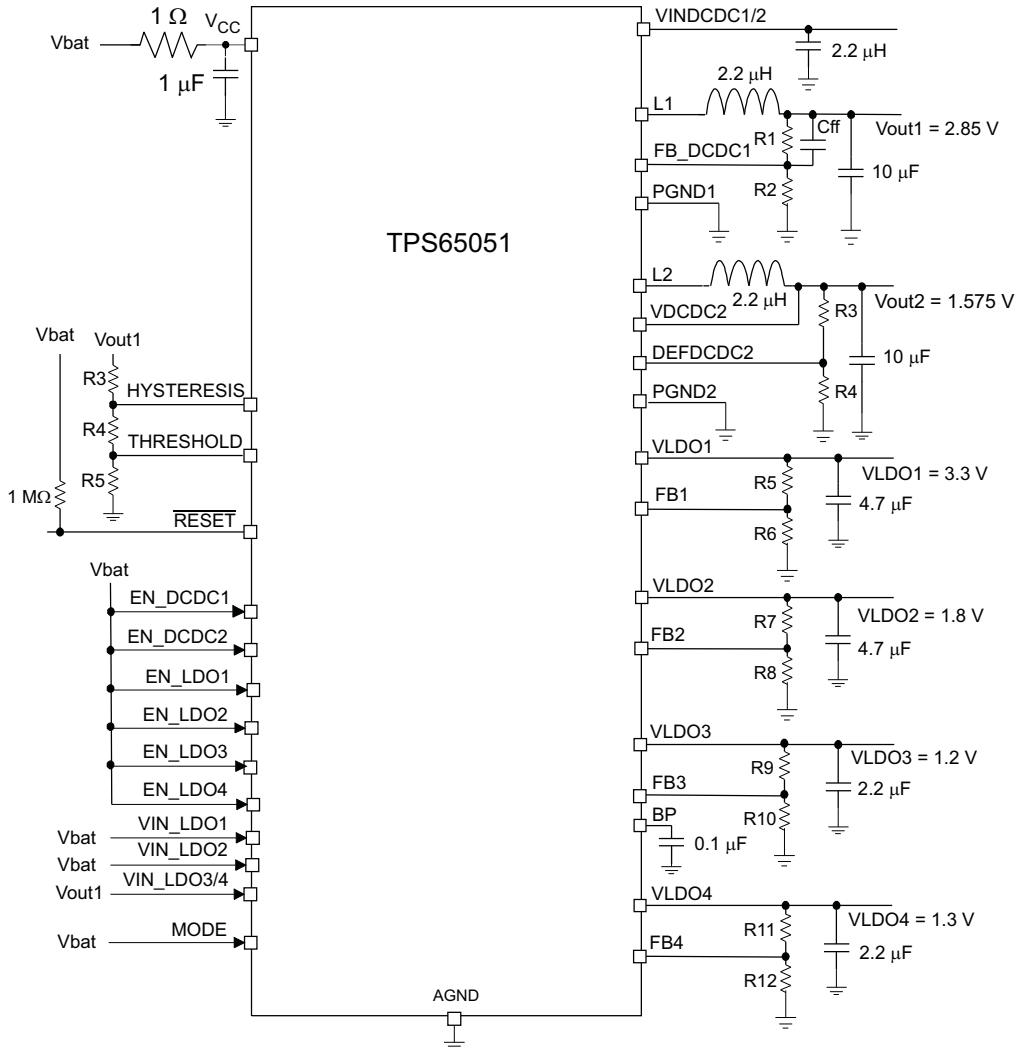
Vbat
$1\ \Omega$
$V_{CC}$
$1\ \mu F$

TPS65051

Vbat
Vout1
R3
HYSTERESIS
R4
THRESHOLD
R5
$1\ M\Omega$
$\overline{RESET}$

Vbat
EN_DCDC1
EN_DCDC2
EN_LDO1
EN_LDO2
EN_LDO3
EN_LDO4
Vbat
VIN_LDO1
Vbat
VIN_LDO2
Vout1
VIN_LDO3/4
Vbat
MODE

AGND

VINDCDC1/2
$2.2\ \mu H$
L1
$2.2\ \mu H$
R1
Cff
Vout1 = 2.85 V
FB_DCDC1
$10\ \mu F$
R2
PGND1

L2
$2.2\ \mu H$
VDCDC2
R3
Vout2 = 1.575 V
DEFDCDC2
$10\ \mu F$
R4
PGND2

VLDO1
R5
VLDO1 = 3.3 V
FB1
$4.7\ \mu F$
R6

VLDO2
R7
VLDO2 = 1.8 V
FB2
$4.7\ \mu F$
R8

VLDO3
R9
VLDO3 = 1.2 V
FB3
$2.2\ \mu F$
R10
BP
$0.1\ \mu F$

VLDO4
R11
VLDO4 = 1.3 V
FB4
$2.2\ \mu F$
R12